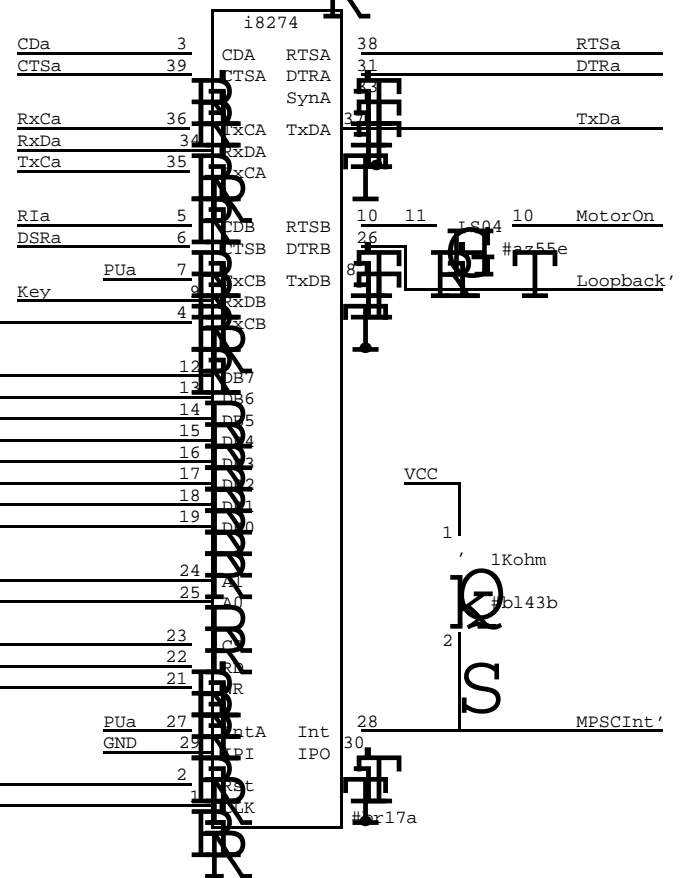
i8274

CDa 3 CDA RTSA 38 RTSa
CTSa 39 CTSA DTRA 31 DTRa
SynA 33
RxCa 36 RxCA TxDA 37 TxDa
RxDa 34 RxDA
TxCa 35 TxCA

RIa 5 CDB RTSB 10 11 LS04 10 MotorOn
DSRa 6 CTSB DTRB 26 #az55e
PUa 7 SynCB TxDB 8 Loopback'
Key 9 RxDB
4 TxCB

12 DB7
13 DB6
14 DB5
15 DB4
16 DB3
17 DB2
18 DB1
19 DB0

24 A1
25 A0

23 CS
22 RD
21 WR

PUa 27 IntA Int 28 MPSCInt'
GND 29 IPI IPO 30
2 Rst
1 CLK
#or17a

VCC
1
1Kohm
#bl43b
2